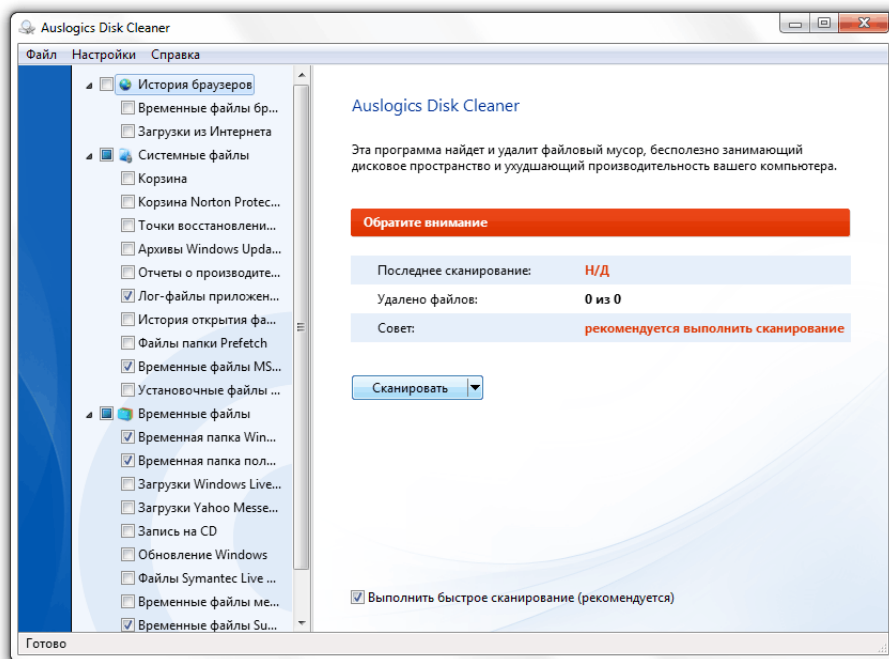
Auslogics Disk Cleaner

Файл Настройки Справка

История браузеров
Временные файлы бр...
Загрузки из Интернета
Системные файлы
Корзина
Корзина Norton Protec...
Точки восстановлени...
Архивы Windows Upda...
Отчеты о производите...
Лог-файлы приложен...
История открытия фа...
Файлы папки Prefetch
Временные файлы MS...
Установочные файлы ...
Временные файлы
Временная папка Win...
Временная папка пол...
Загрузки Windows Live...
Загрузки Yahoo Messe...
Запись на CD
Обновление Windows
Файлы Symantec Live ...
Временные файлы ме...
Временные файлы Su...

Auslogics Disk Cleaner

Эта программа найдет и удалит файловый мусор, бесполезно занимающий дисковое пространство и ухудшающий производительность вашего компьютера.

Обратите внимание

| Последнее сканирование: | Н/Д |
|---|---|
| Удалено файлов: | 0 из 0 |
| Совет: | рекомендуется выполнить сканирование |

Сканировать

Выполнить быстрое сканирование (рекомендуется)

Готово